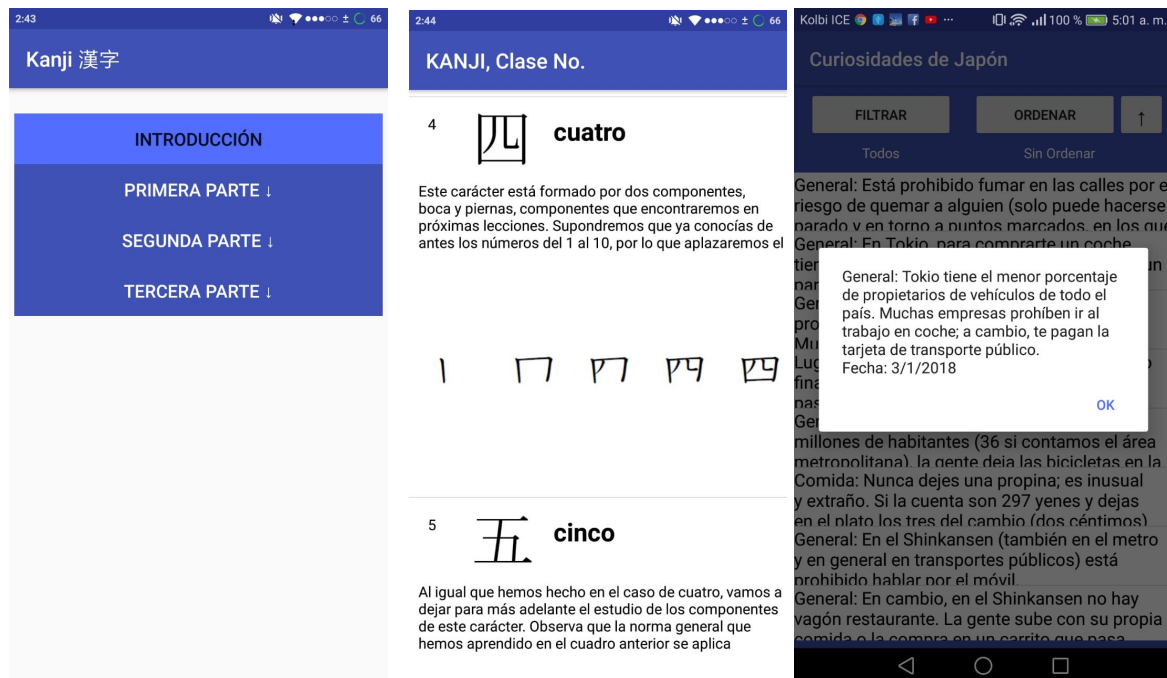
2:43 66

Kanji 漢字

INTRODUCCIÓN

PRIMERA PARTE ↓

SEGUNDA PARTE ↓

TERCERA PARTE ↓

2:44 66

KANJI, Clase No.

4 四 cuatro

Este carácter está formado por dos componentes, boca y piernas, componentes que encontraremos en próximas lecciones. Supondremos que ya conocías de antes los números del 1 al 10, por lo que aplazaremos el

四

5 五 cinco

Al igual que hemos hecho en el caso de cuatro, vamos a dejar para más adelante el estudio de los componentes de este carácter. Observa que la norma general que hemos aprendido en el cuadro anterior se aplica

Kolbi ICE 100 % 5:01 a. m.

Curiosidades de Japón

FILTRAR

ORDENAR

↑

Todos

Sin Ordenar

General: Está prohibido fumar en las calles por el riesgo de quemar a alguien (solo puede hacerse parado y en torno a puntos marcados, en los que

General: En Tokio, para comprarte un coche tier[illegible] un par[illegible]

Ger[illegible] pro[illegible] Mu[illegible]

Lug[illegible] fina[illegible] pas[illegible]

Ger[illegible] millones de habitantes (36 si contamos el área metropolitana), la gente deja las bicicletas en la

General: Tokio tiene el menor porcentaje de propietarios de vehículos de todo el país. Muchas empresas prohíben ir al trabajo en coche; a cambio, te pagan la tarjeta de transporte público.
Fecha: 3/1/2018

OK

Comida: Nunca dejes una propina; es inusual y extraño. Si la cuenta son 297 yenes y dejas en el plato los tres del cambio (dos céntimos)

General: En el Shinkansen (también en el metro y en general en transportes públicos) está prohibido hablar por el móvil

General: En cambio, en el Shinkansen no hay vagón restaurante. La gente sube con su propia comida o la compra en un carrito que pasa